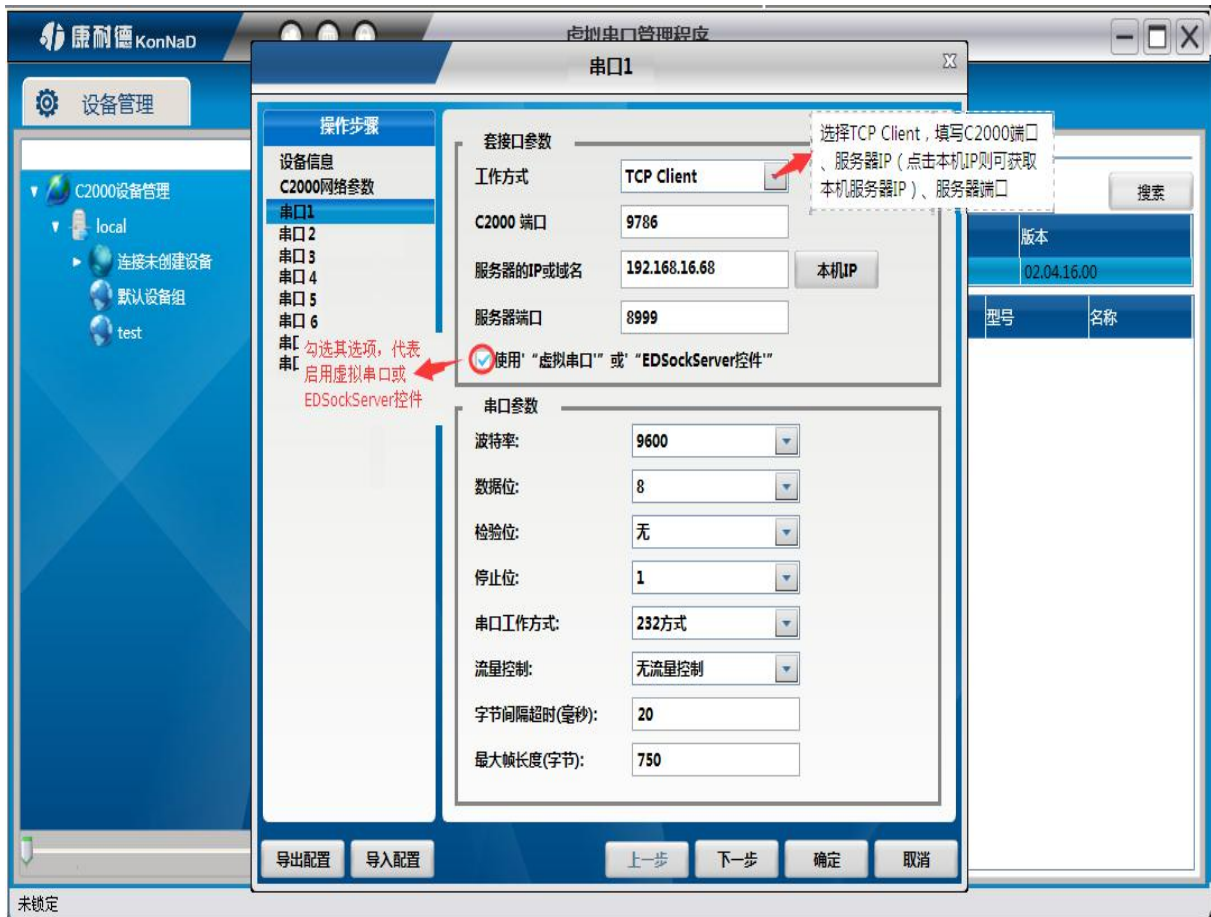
康耐德 KonNaD

虚拟串口管理程序

设备管理

C2000设备管理
local
连接未创建设备
默认设备组
test

串口1

操作步骤
设备信息
C2000网络参数
串口1
串口2
串口3
串口4
串口5
串口6
串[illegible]
串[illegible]

勾选其选项，代表启用虚拟串口或EDSockServer控件

套接口参数
工作方式 TCP Client
C2000 端口 9786
服务器的IP或域名 192.168.16.68 本机IP
服务器端口 8999
使用"虚拟串口"或"EDSockServer控件"

选择TCP Client，填写C2000端口、服务器IP（点击本机IP则可获取本机服务器IP）、服务器端口

串口参数
波特率: 9600
数据位: 8
检验位: 无
停止位: 1
串口工作方式: 232方式
流量控制: 无流量控制
字节间隔超时(毫秒): 20
最大帧长度(字节): 750

搜索
版本
02.04.16.00
型号
名称

导出配置 导入配置
上一步 下一步 确定 取消

未锁定